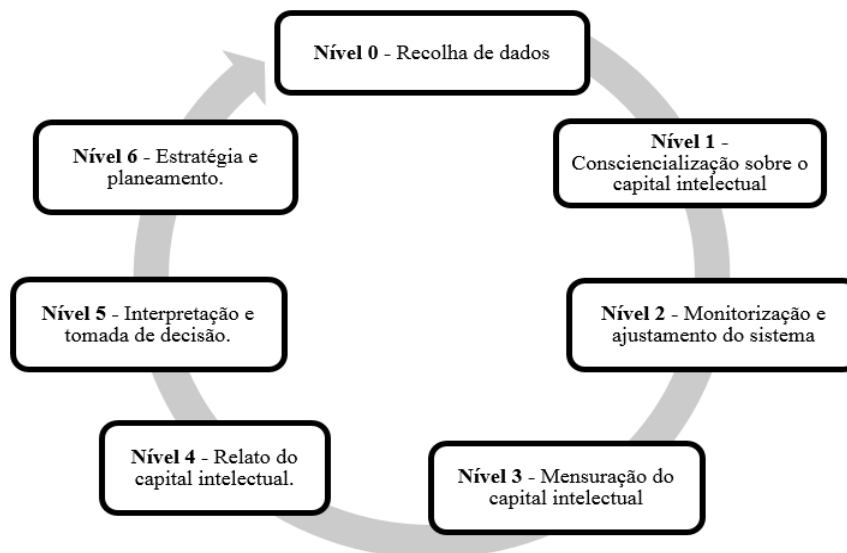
**Nível 0** - Recolha de dados

**Nível 1** - Consciencialização sobre o capital intelectual

**Nível 2** - Monitorização e ajustamento do sistema

**Nível 3** - Mensuração do capital intelectual

**Nível 4** - Relato do capital intelectual.

**Nível 5** - Interpretação e tomada de decisão.

**Nível 6** - Estratégia e planeamento.